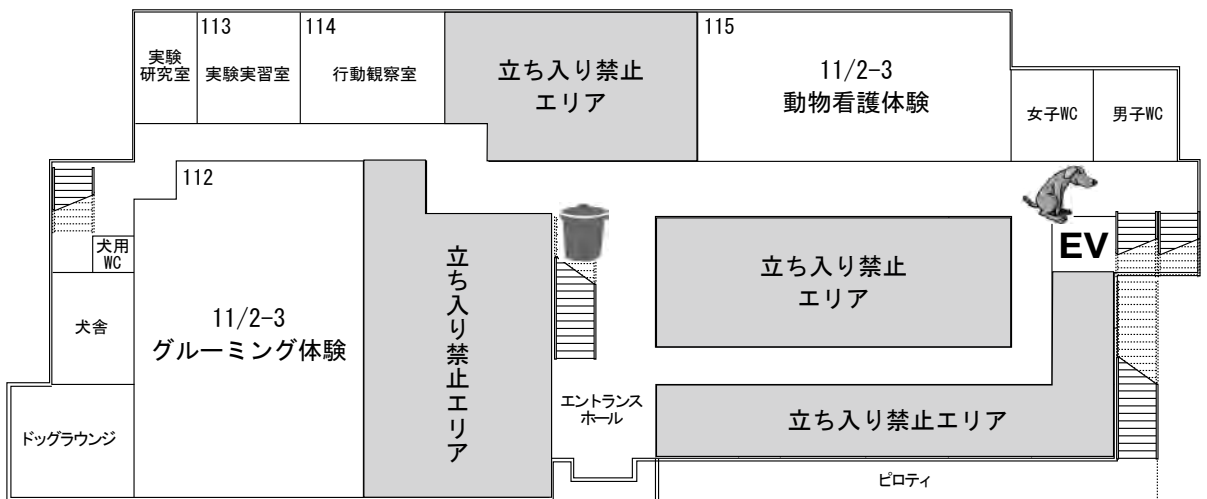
実験研究室

113
実験実習室

114
行動観察室

立ち入り禁止エリア

115
11/2-3
動物看護体験

女子WC

男子WC

112
11/2-3
グルーミング体験

犬用WC

犬舎

ドッグラウンジ

立ち入り禁止エリア

エントランスホール

立ち入り禁止エリア

EV

立ち入り禁止エリア

ピロティ